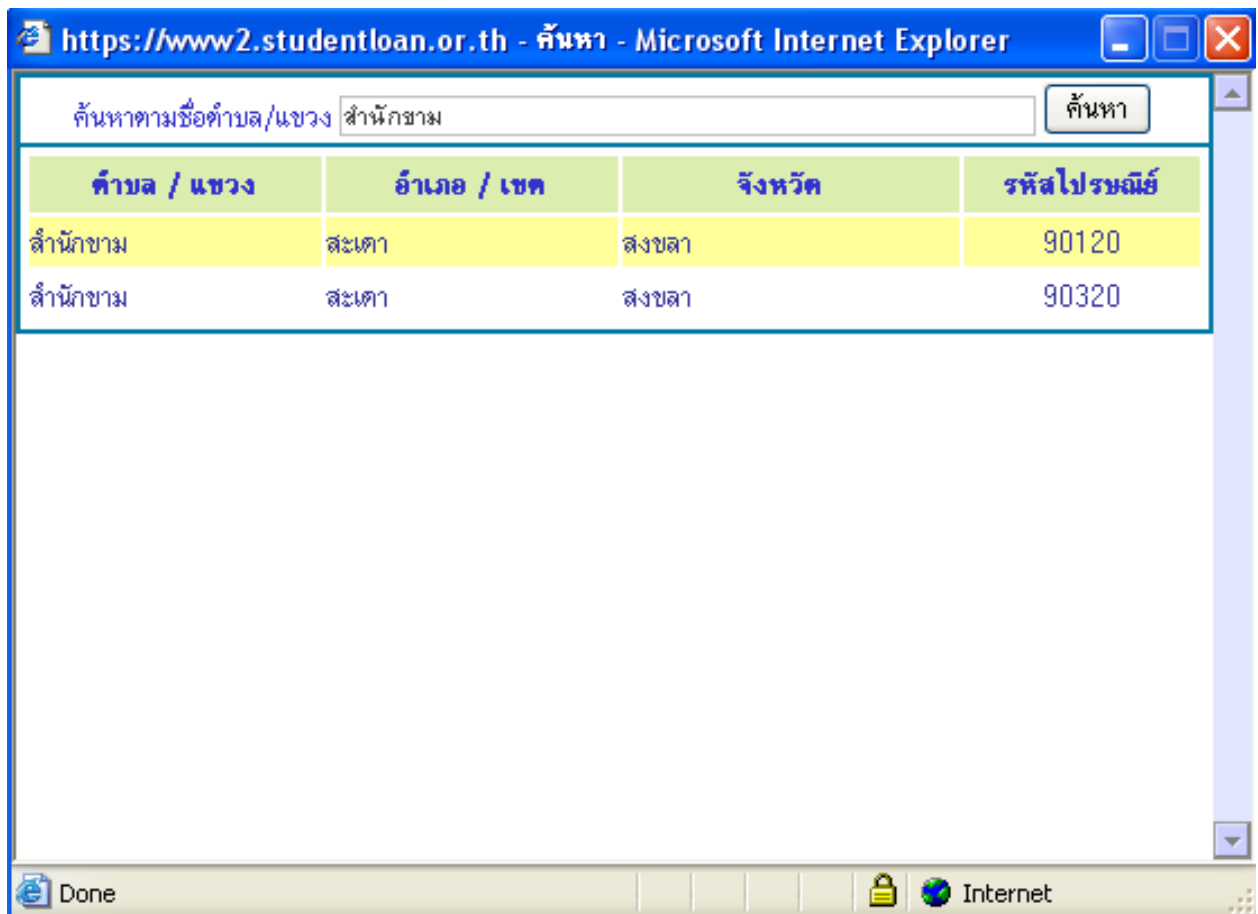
https://www2.studentloan.or.th - ค้นหา - Microsoft Internet Explorer

ค้นหาตามชื่อตำบล/แขวง สำนักขาม ค้นหา

| ตำบล / แขวง | อำเภอ / เขต | จังหวัด | รหัสไปรษณีย์ |
|---|---|---|---|
| สำนักขาม | สะเดา | สงขลา | 90120 |
| สำนักขาม | สะเดา | สงขลา | 90320 |

Done Internet